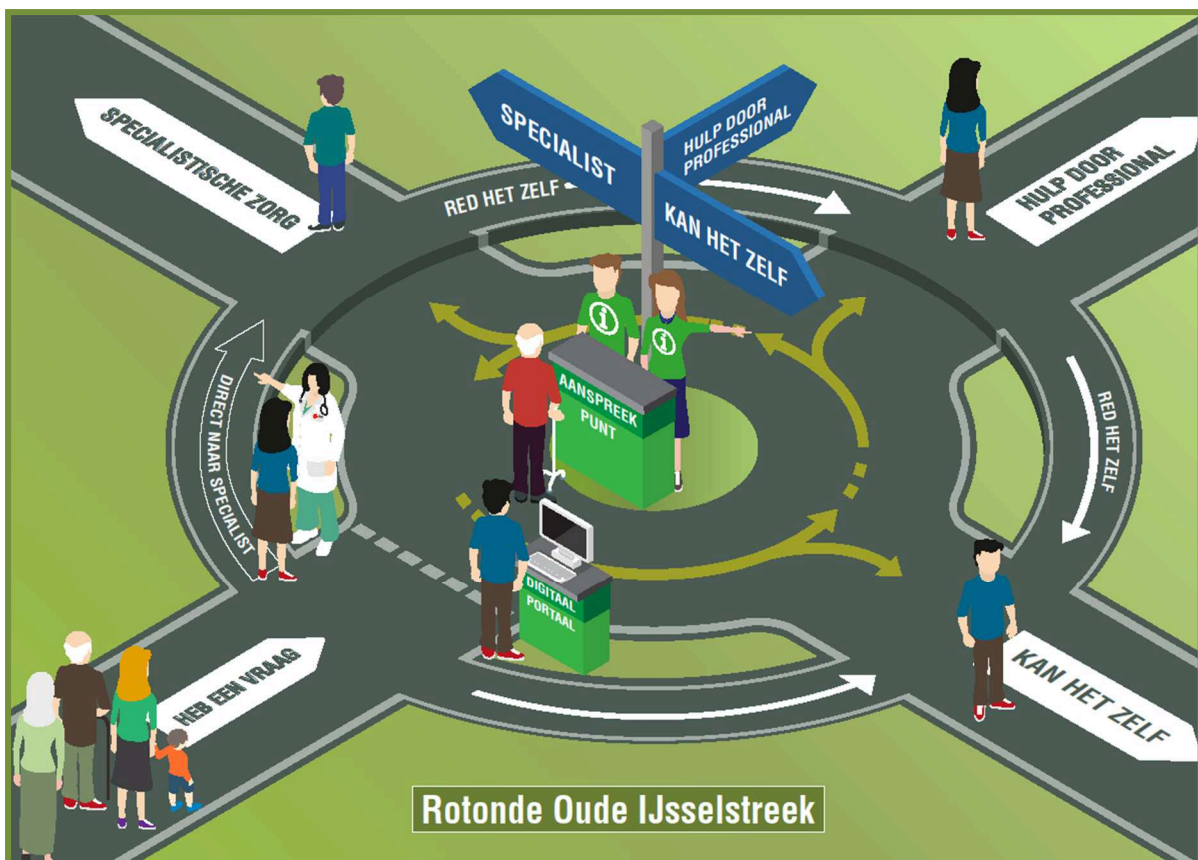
SPECIALISTISCHE ZORG

SPECIALIST

HULP DOOR PROFESSIONAL

KAN HET ZELF

RED HET ZELF

HULP DOOR PROFESSIONAL

AANSPREEK PUNT

DIRECT NAAR SPECIALIST

RED HET ZELF

DIGITAAL PORTAAL

HEB EEN VRAAG

KAN HET ZELF

Rotonde Oude IJsselstreek